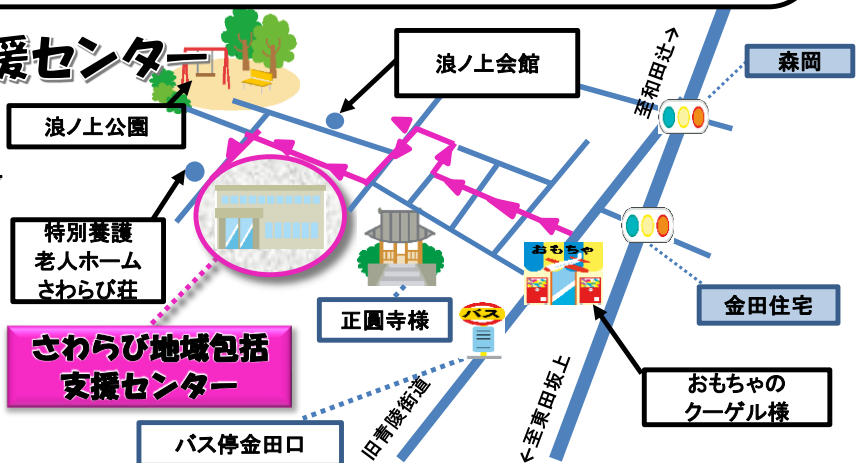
援センター

浪ノ上会館

至和田辻→

森岡

浪ノ上公園

特別養護
老人ホーム
さわらび荘

おもちゃ

正圓寺様

バス

金田住宅

さわらび地域包括
支援センター

旧青梅街道

←至東田坂上

おもちゃの
クーゲル様

バス停金田口